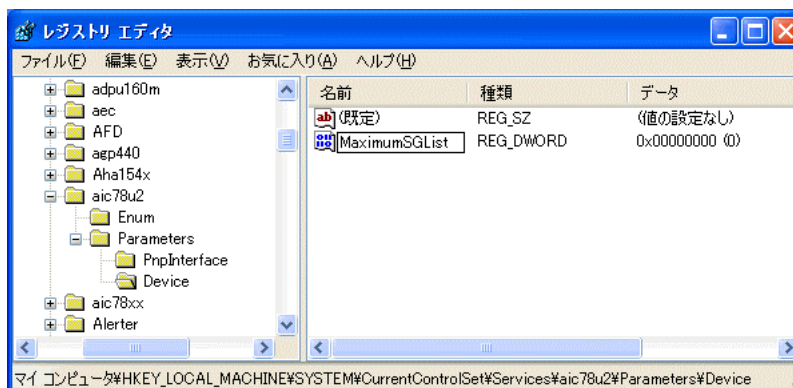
レジストリ エディタ

ファイル(F) 編集(E) 表示(V) お気に入り(A) ヘルプ(H)

adpu160m
aec
AFD
agp440
Aha154x
aic78u2
Enum
Parameters
PnpInterface
Device
aic78xx
Alerter

| 名前 | 種類 | データ |
|---|---|---|
| (既定) | REG_SZ | (値の設定なし) |
| MaximumSGList | REG_DWORD | 0x00000000 (0) |

マイ コンピュータ¥HKEY_LOCAL_MACHINE¥SYSTEM¥CurrentControlSet¥Services¥aic78u2¥Parameters¥Device